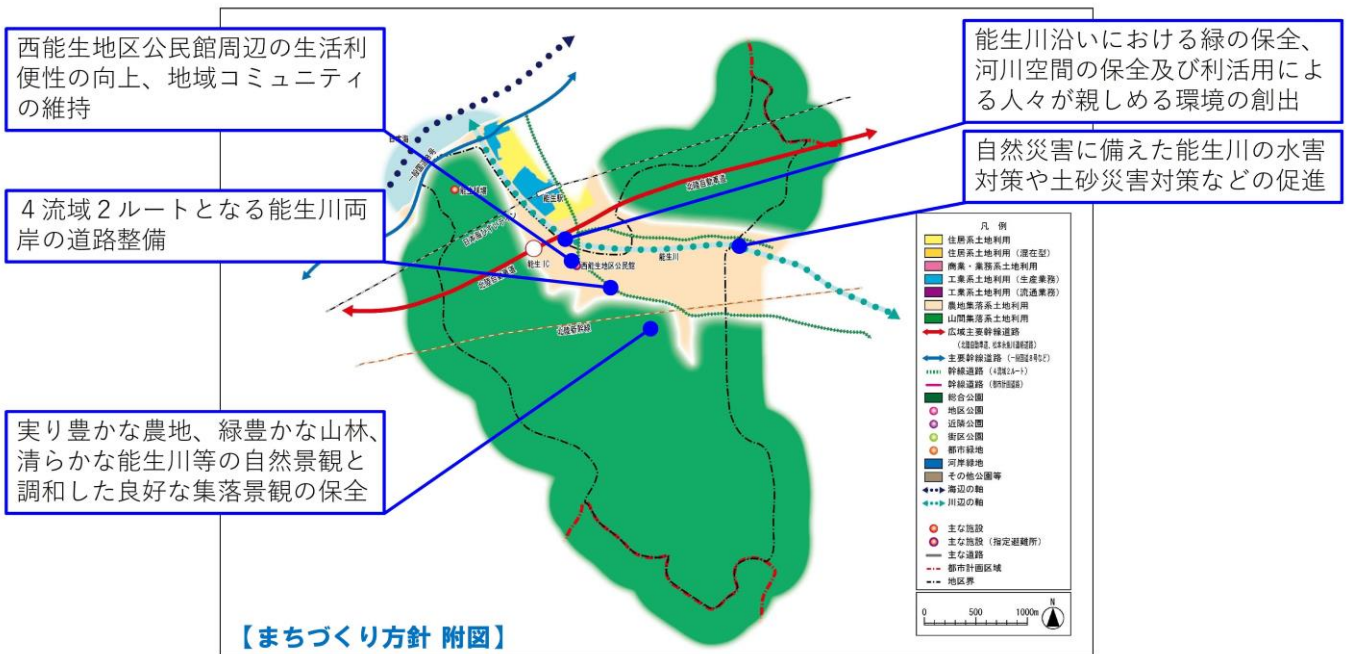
西能生地区公民館周辺の生活利便性の向上、地域コミュニティの維持

能生川沿いにおける緑の保全、河川空間の保全及び利活用による人々が親しめる環境の創出

自然災害に備えた能生川の水害対策や土砂災害対策などの促進

4流域2ルートとなる能生川両岸の道路整備

実り豊かな農地、緑豊かな山林、清らかな能生川等の自然景観と調和した良好な集落景観の保全

能生IC
西能生地区公民館
能生駅
能生川
北陸自動車道
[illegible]

凡例
住居系土地利用
住居系土地利用（潜在型）
商業・業務系土地利用
工業系土地利用（生産業務）
工業系土地利用（流通業務）
農地集落系土地利用
山間集落系土地利用
広域主要幹線道路
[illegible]
主要幹線道路 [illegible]
幹線道路 （4流域2ルート）
幹線道路 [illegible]
総合公園
地区公園
近隣公園
街区公園
都市緑地
河岸緑地
その他公園等
海辺の軸
川辺の軸
主な施設
主な施設（指定避難所）
主な道路
都市計画区域
地区界

0 500 1000m N

【まちづくり方針 附図】